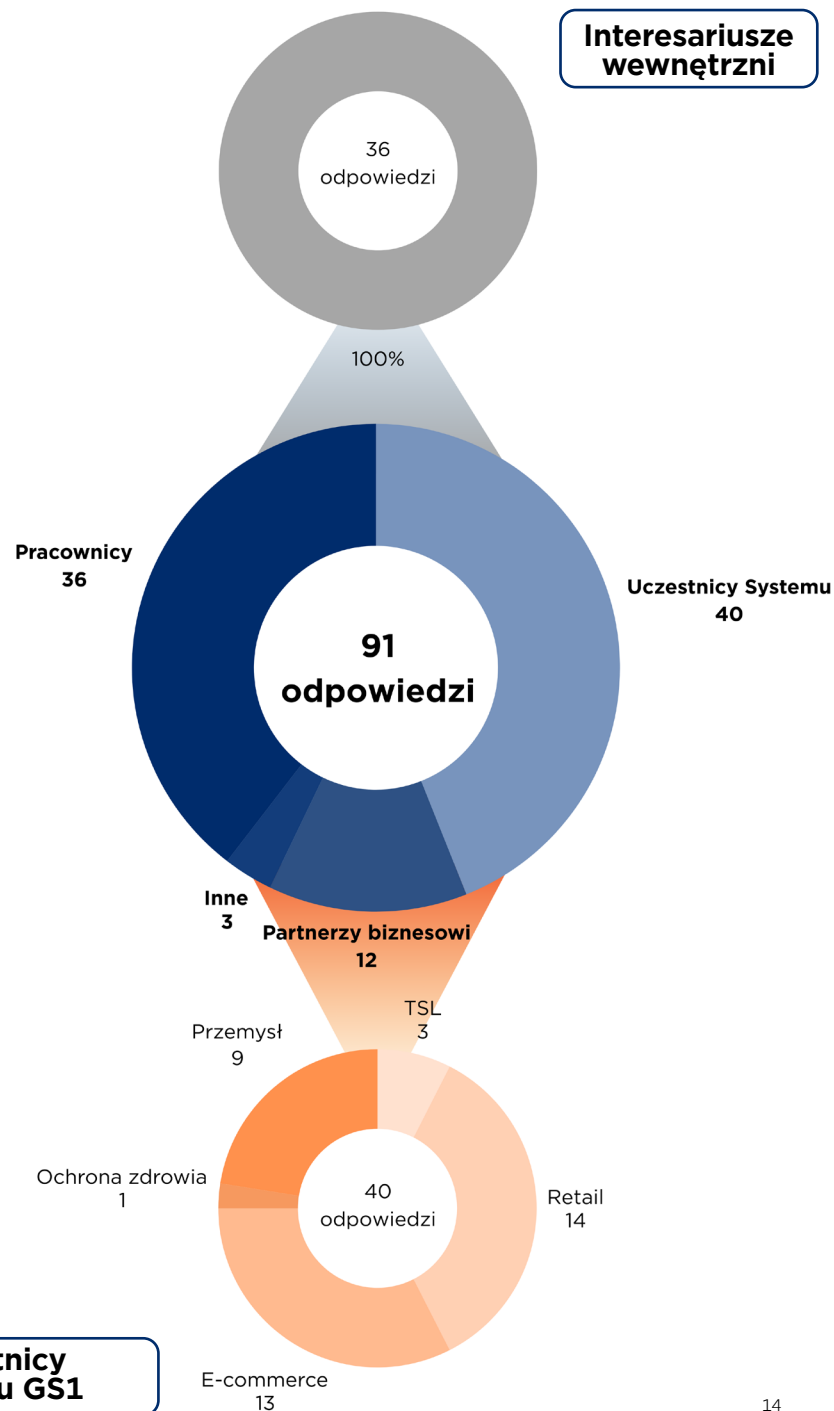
Interesariusze wewnętrzni

36
odpowiedzi

100%

Pracownicy
36

Uczestnicy Systemu
40

91
odpowiedzi

Inne
3

Partnerzy biznesowi
12

TSL
3

Przemysł
9

Ochrona zdrowia
1

40
odpowiedzi

Retail
14

tnicy
u GS1

E-commerce
13

14